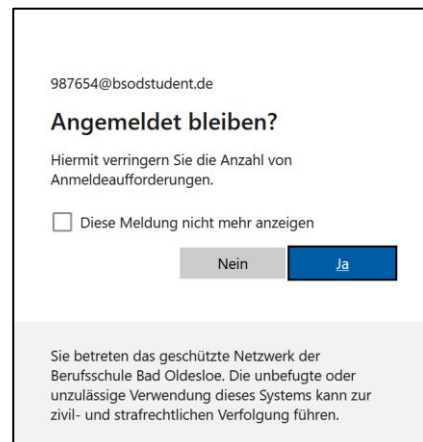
987654@bsodstudent.de

Angemeldet bleiben?

Hiermit verringern Sie die Anzahl von Anmeldeaufforderungen.

Diese Meldung nicht mehr anzeigen

Nein

Ja

Sie betreten das geschützte Netzwerk der Berufsschule Bad Oldesloe. Die unbefugte oder unzulässige Verwendung dieses Systems kann zur zivil- und strafrechtlichen Verfolgung führen.